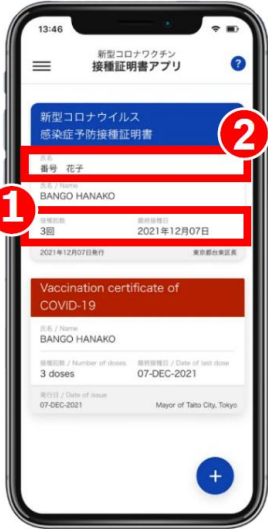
13:46

新型コロナワクチン
接種証明書アプリ

?

新型コロナウイルス
感染症予防接種証明書

2

氏名
番号　花子

氏名 / Name
BANGO HANAKO

1

接種回数
3回

最終接種日
2021年12月07日

2021年12月07日発行

東京都台東区長

Vaccination certificate of COVID-19

氏名 / Name
BANGO HANAKO

接種回数 / Number of doses
3 doses

最終接種日 / Date of last dose
07-DEC-2021

発行日 / Date of issue
07-DEC-2021

Mayor of Taito City, Tokyo

+